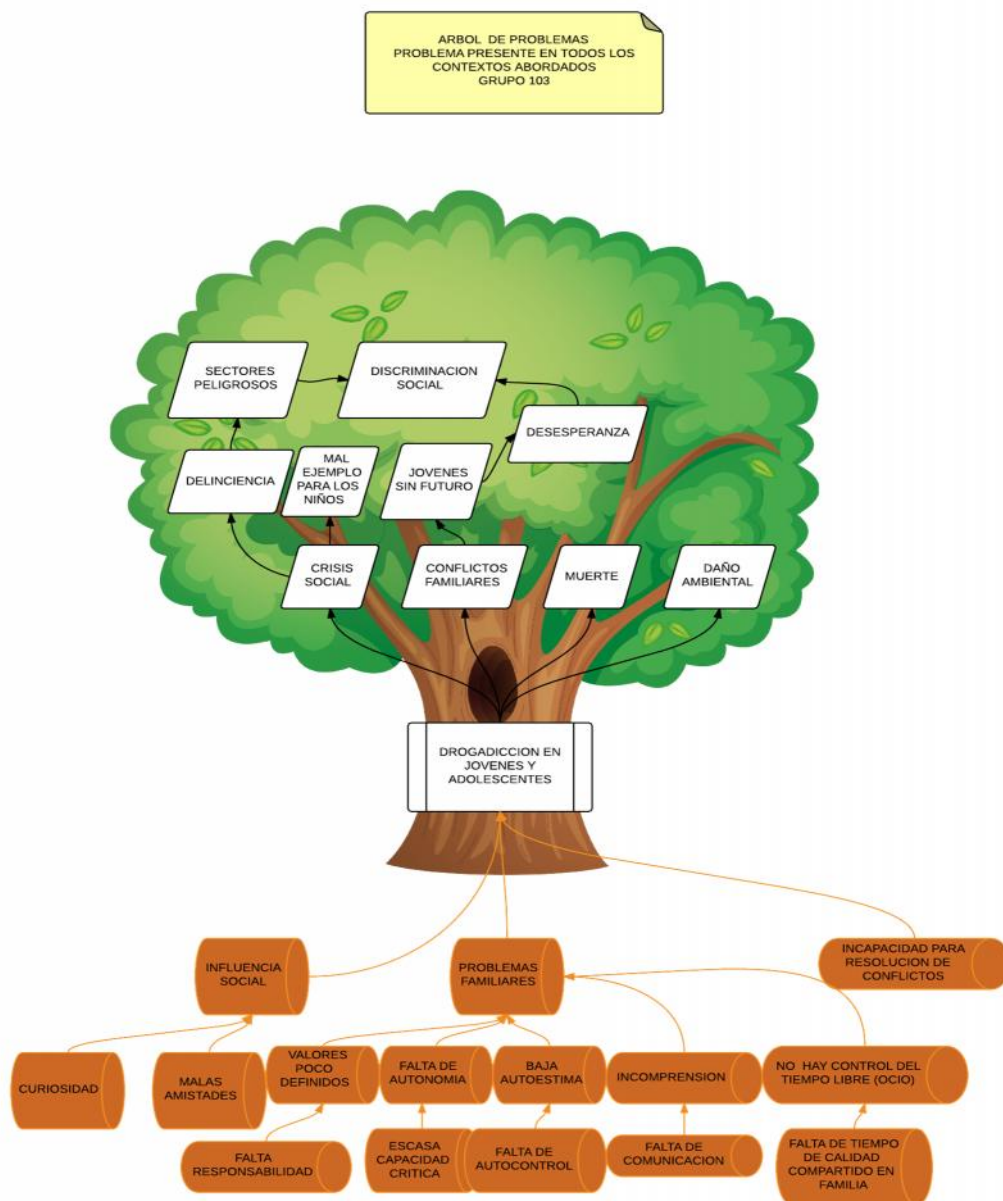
ARBOL DE PROBLEMAS
PROBLEMA PRESENTE EN TODOS LOS CONTEXTOS ABORDADOS
GRUPO 103

SECTORES PELIGROSOS

DISCRIMINACION SOCIAL

DESESPERANZA

DELINCIENCIA

MAL EJEMPLO PARA LOS NIÑOS

JOVENES SIN FUTURO

CRISIS SOCIAL

CONFLICTOS FAMILIARES

MUERTE

DAÑO AMBIENTAL

DROGADICCION EN JOVENES Y ADOLESCENTES

INFLUENCIA SOCIAL

PROBLEMAS FAMILIARES

INCAPACIDAD PARA RESOLUCION DE CONFLICTOS

CURIOSIDAD

MALAS AMISTADES

VALORES POCO DEFINIDOS

FALTA DE AUTONOMIA

BAJA AUTOESTIMA

INCOMPRENSION

NO HAY CONTROL DEL TIEMPO LIBRE (OCIO)

FALTA RESPONSABILIDAD

ESCASA CAPACIDAD CRITICA

FALTA DE AUTOCONTROL

FALTA DE COMUNICACION

FALTA DE TIEMPO DE CALIDAD COMPARTIDO EN FAMILIA